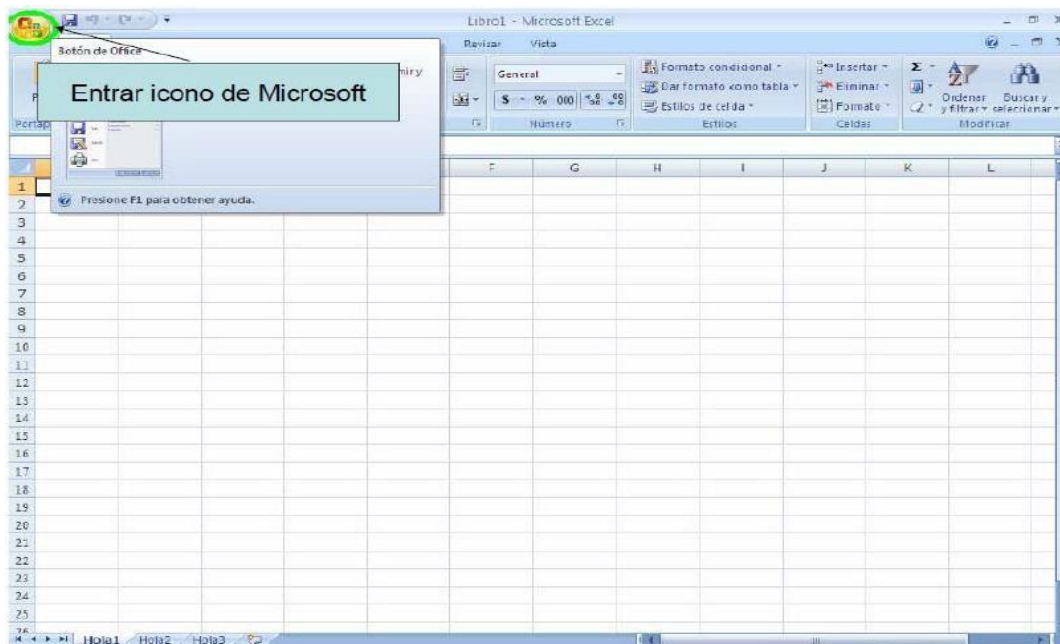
Libro1 - Microsoft Excel

Botón de Office

Entrar icono de Microsoft

Presione F1 para obtener ayuda.

Revisar Vista

miry

General

$ - % 000

Número

Formato condicional -
Dar formato como tabla -
Estilos de celda -
Estilos

Insertar -
Eliminar -
Formato -
Celdas

Σ -
Ordenar y filtrar -
Buscar y seleccionar -
Modificar

Portap

F G H I J K L

1
2
3
4
5
6
7
8
9
10
11
12
13
14
15
16
17
18
19
20
21
22
23
24
25
26

Hoja1 Hoja2 Hoja3